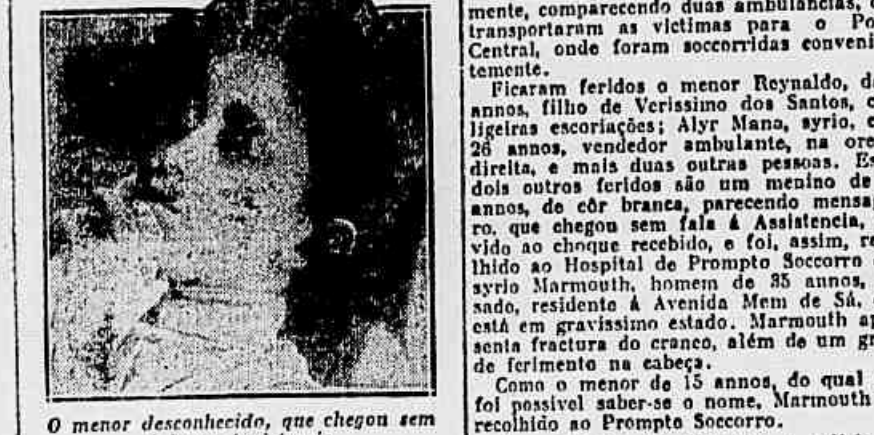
mente, comparecendo duas ambulancias, que transportaram as victimas para o Posto Central, onde foram soccorridas convenientemente.

Ficaram feridos o menor Reynaldo, de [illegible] annos, filho de Verissimo dos Santos, com ligeiras escoriações; Alyr Mana, syrio, de 26 annos, vendedor ambulante, na orelha direita, e mais duas outras pessoas. Esses dois outros feridos são um menino de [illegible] annos, de côr branca, parecendo mensageiro, que chegou sem fala á Assistencia, devido ao choque recebido, e foi, assim, recolhido ao Hospital de Prompto Soccorro e o syrio Marmouth, homem de 35 annos, casado, residente á Avenida Mem de Sá, que está em gravissimo estado. Marmouth apresenta fractura do craneo, além de um grande ferimento na cabeça.

Como o menor de 15 annos, do qual não foi possivel saber-se o nome, Marmouth foi recolhido ao Prompto Soccorro.

O menor desconhecido, que chegou sem